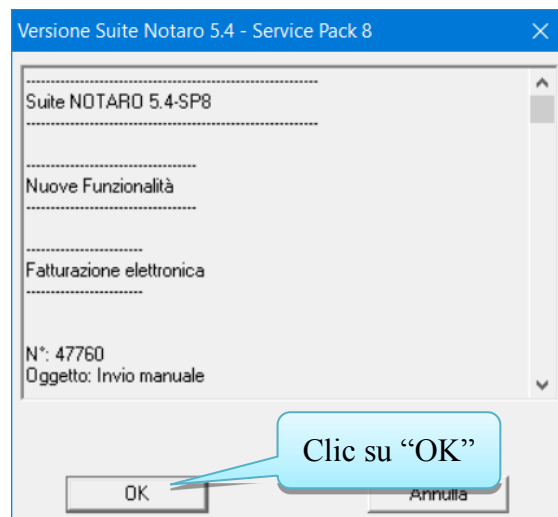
Versione Suite Notaro 5.4 - Service Pack 8

------------------------------------------------------------
Suite NOTARO 5.4-SP8
------------------------------------------------------------

------------------------------------
Nuove Funzionalità
------------------------------------

-----------------------
Fatturazione elettronica
-----------------------

N°: 47760
Oggetto: Invio manuale

Clic su “OK”

OK

Annulla